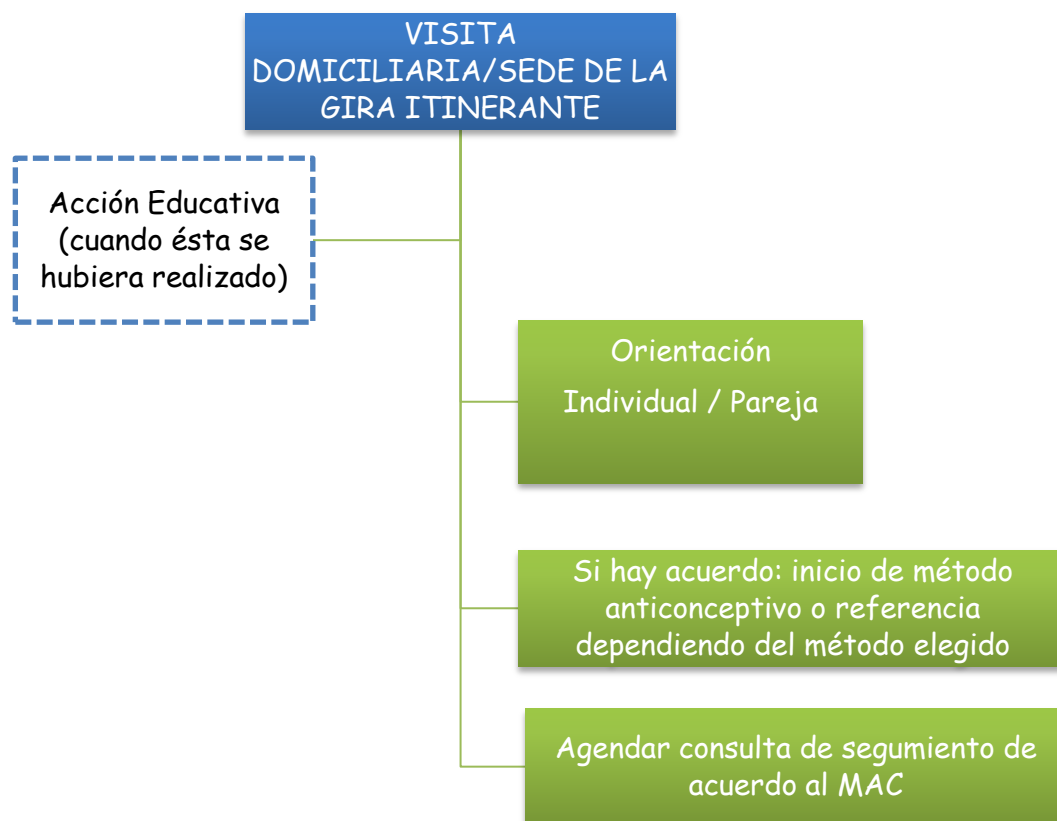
VISITA DOMICILIARIA/SEDE DE LA GIRA ITINERANTE

Acción Educativa (cuando ésta se hubiera realizado)

Orientación

Individual / Pareja

Si hay acuerdo: inicio de método anticonceptivo o referencia dependiendo del método elegido

Agendar consulta de segumiento de acuerdo al MAC